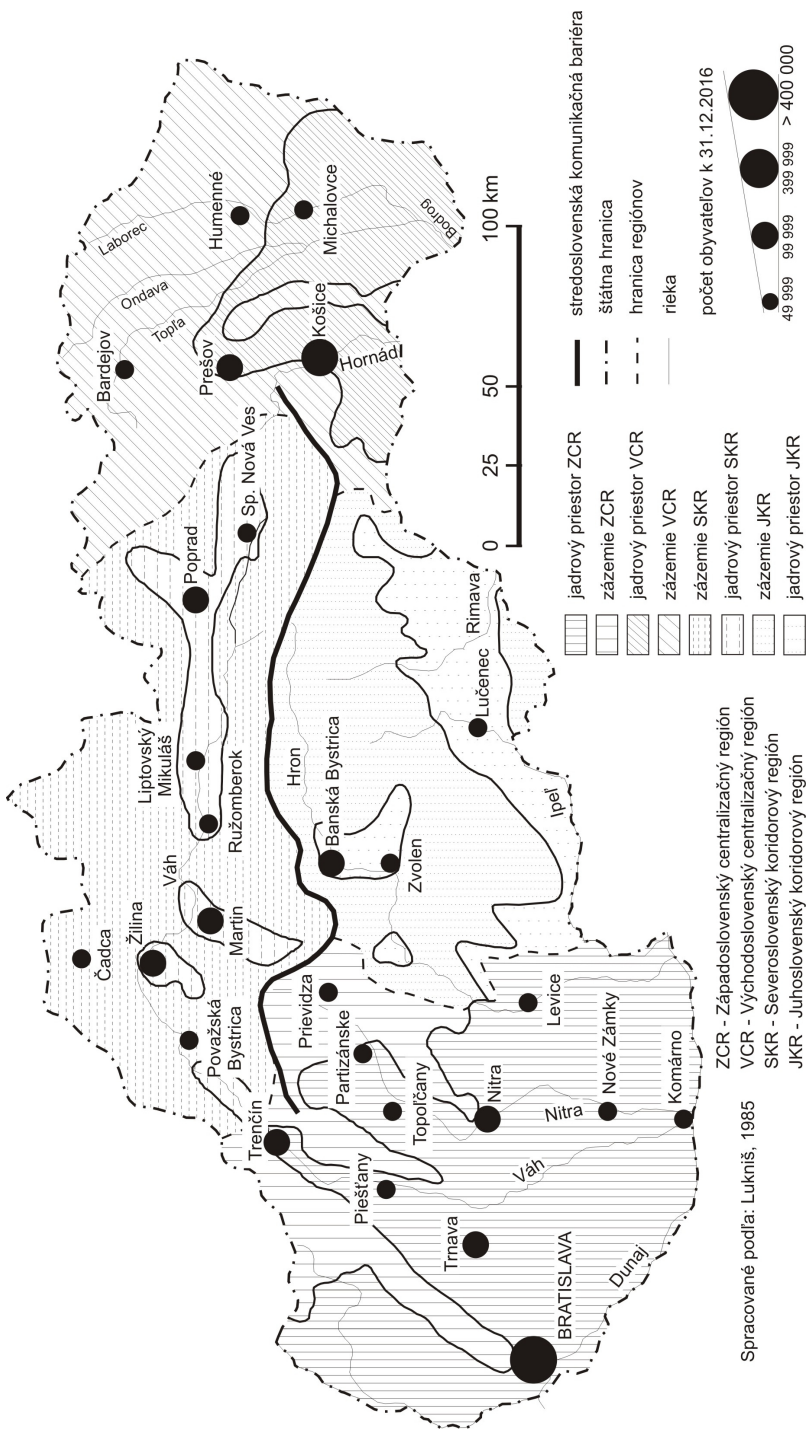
Čadca
Žilina
Považská Bystrica
Trenčín
Martin
Váh
Ružomberok
Liptovský Mikuláš
Poprad
Sp. Nová Ves
Bardejov
Prešov
Košice
Hornád
Humenné
Michalovce
Laborec
Ondava
Topľa
Bodrog
Prievidza
Partizánske
Topoľčany
Piešťany
Trnava
BRATISLAVA
Dunaj
Váh
Nitra
Nitra
Nové Zámky
Komárno
Levice
Banská Bystrica
Zvolen
Hron
Lučenec
Ipeľ
Rimava

0 25 50 100 km

jadrový priestor ZCR
zázemie ZCR
jadrový priestor VCR
zázemie VCR
zázemie SKR
jadrový priestor SKR
zázemie JKR
jadrový priestor JKR

stredoslovenská komunikačná bariéra
štátna hranica
hranica regiónov
rieka
počet obyvateľov k 31.12.2016
49 999
99 999
399 999
> 400 000

ZCR - Západoslovenský centralizačný región
VCR - Východoslovenský centralizačný región
SKR - Severoslovenský koridorový región
JKR - Juhoslovenský koridorový región

Spracované podľa: Lukniš, 1985